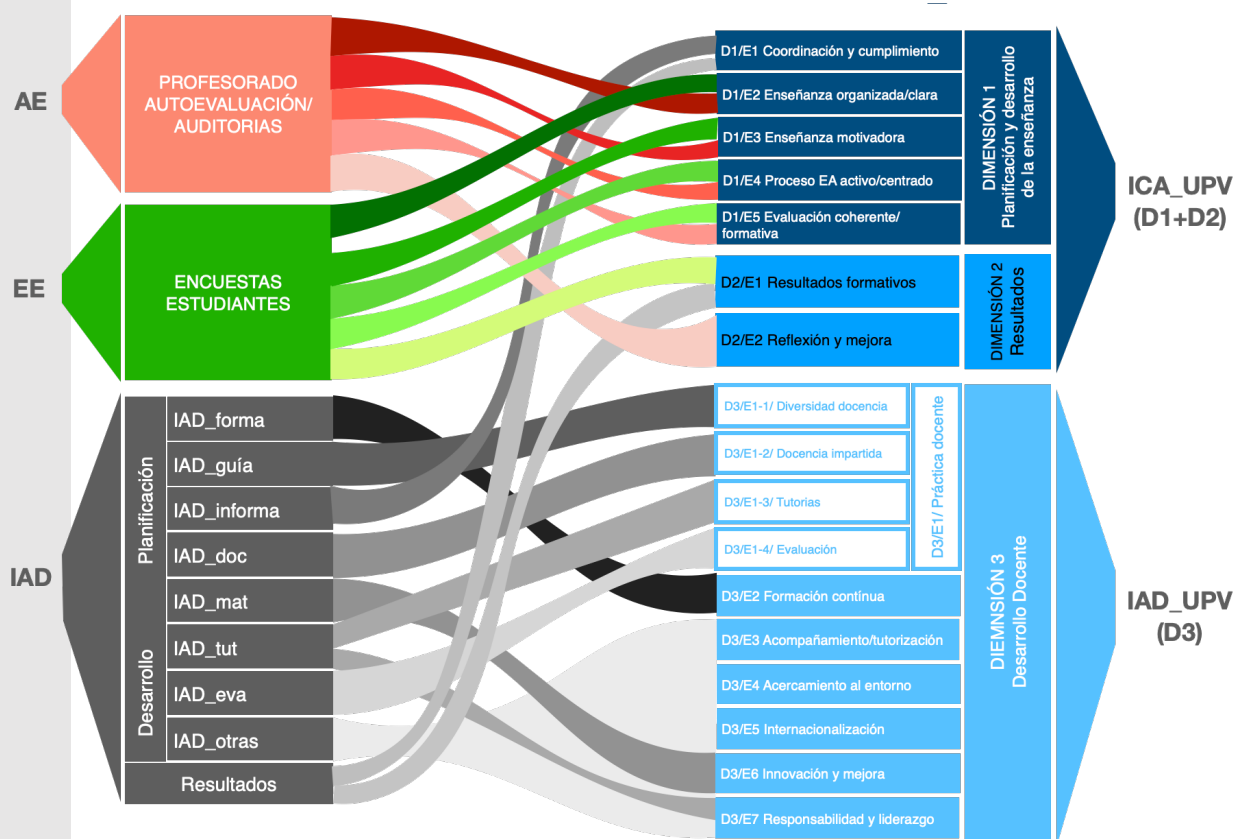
AE

EE

IAD

PROFESORADO AUTOEVALUACIÓN/ AUDITORIAS

ENCUESTAS ESTUDIANTES

Planificación

Desarrollo

IAD_forma

IAD_guía

IAD_informa

IAD_doc

IAD_mat

IAD_tut

IAD_eva

IAD_otras

Resultados

D1/E1 Coordinación y cumplimiento

D1/E2 Enseñanza organizada/clara

D1/E3 Enseñanza motivadora

D1/E4 Proceso EA activo/centrado

D1/E5 Evaluación coherente/ formativa

DIMENSIÓN 1 Planificación y desarrollo de la enseñanza

D2/E1 Resultados formativos

D2/E2 Reflexión y mejora

DIMENSIÓN 2 Resultados

ICA_UPV (D1+D2)

D3/E1-1/ Diversidad docencia

D3/E1-2/ Docencia impartida

D3/E1-3/ Tutorias

D3/E1-4/ Evaluación

D3/E1/ Práctica docente

D3/E2 Formación contínua

D3/E3 Acompañamiento/tutorización

D3/E4 Acercamiento al entorno

D3/E5 Internacionalización

D3/E6 Innovación y mejora

D3/E7 Responsabilidad y liderazgo

DIEMNSIÓN 3 Desarrollo Docente

IAD_UPV (D3)